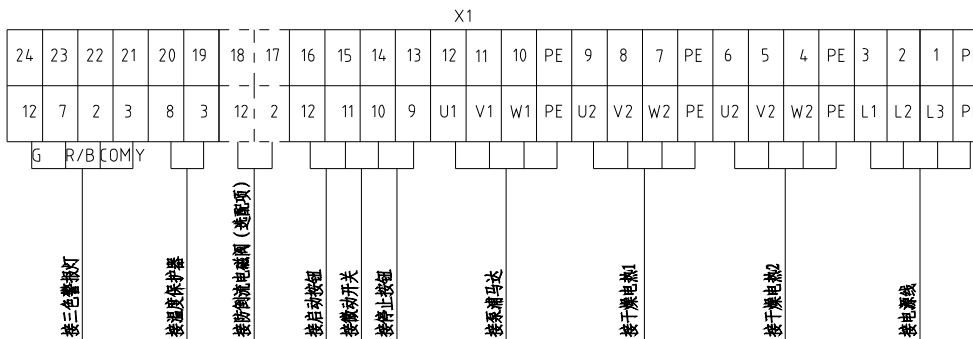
X1

| 24 | 23 | 22 | 21 | 20 | 19 | 18 | 17 | 16 | 15 | 14 | 13 | 12 | 11 | 10 | PE | 9 | 8 | 7 | PE | 6 | 5 | 4 | PE | 3 | 2 | 1 | P |
|---|---|---|---|---|---|---|---|---|---|---|---|---|---|---|---|---|---|---|---|---|---|---|---|---|---|---|---|
| 12 | 7 | 2 | 3 | 8 | 3 | 12 | 2 | 12 | 11 | 10 | 9 | U1 | V1 | W1 | PE | U2 | V2 | W2 | PE | U2 | V2 | W2 | PE | L1 | L2 | L3 | P |

G R/B COM Y

接三色警报灯

接温度保护器

接防倒流电磁阀（选配项）

接启动按钮

接微动开关

接停止按钮

接泵浦马达

接干燥电热1

接干燥电热2

接电源线